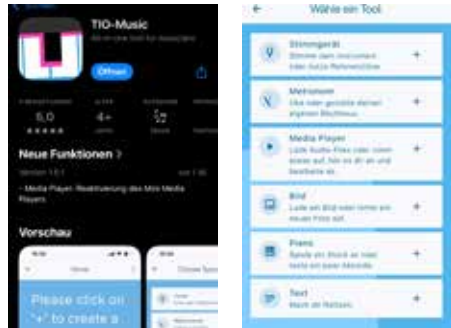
TIO-Music

All-in-one tool for musicians

Öffnen

5,0

4+

Neue Funktionen >

- Media Player: Realisierung des Mini Media Players

Vorschau

Please click on "+" to create a

Wähle ein Tool

Stimmgerät

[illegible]

Metronom

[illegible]

Media Player

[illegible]

Bild

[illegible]

Piano

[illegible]

Text

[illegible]